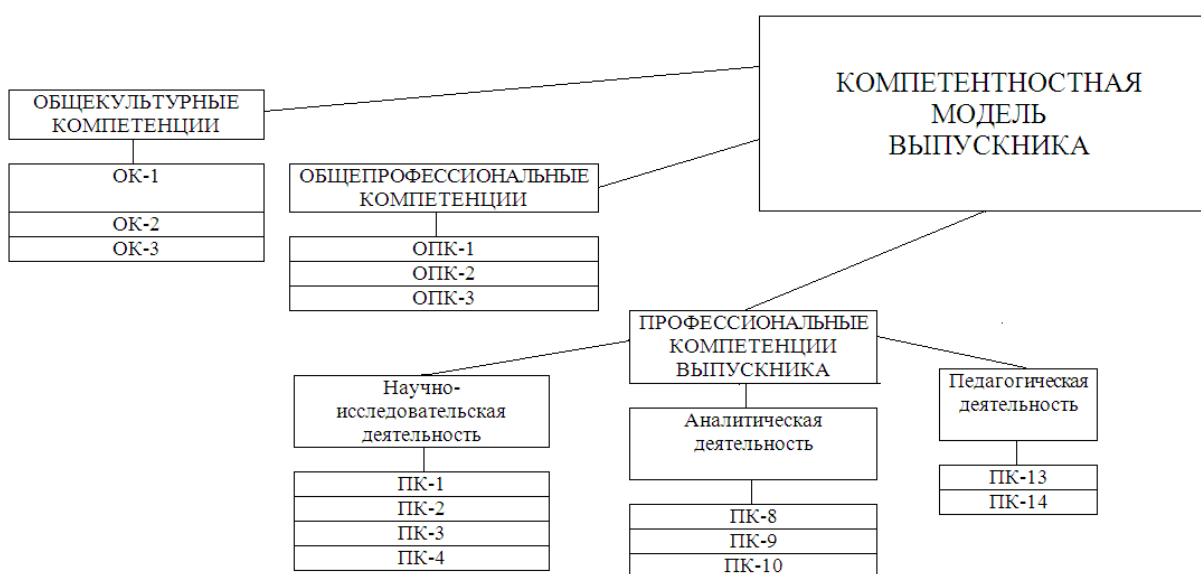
КОМПЕТЕНТНОСТНАЯ МОДЕЛЬ ВЫПУСКНИКА

ОБЩЕКУЛЬТУРНЫЕ КОМПЕТЕНЦИИ

ОК-1
ОК-2
ОК-3

ОБЩЕПРОФЕССИОНАЛЬНЫЕ КОМПЕТЕНЦИИ

ОПК-1
ОПК-2
ОПК-3

ПРОФЕССИОНАЛЬНЫЕ КОМПЕТЕНЦИИ ВЫПУСКНИКА

Научно-исследовательская деятельность

ПК-1
ПК-2
ПК-3
ПК-4

Аналитическая деятельность

ПК-8
ПК-9
ПК-10

Педагогическая деятельность

ПК-13
ПК-14